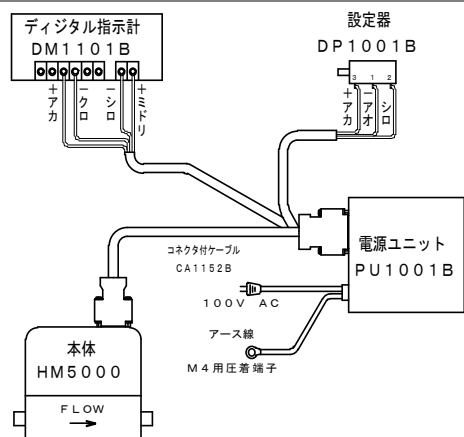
ディジタル指示計
DM1101B

+ アカ
− クロ
− シロ
+ ミドリ

設定器
DP1001B

3 1 2
+ アカ
− アオ
シロ

コネクタ付ケーブル
CA1152B

電源ユニット
PU1001B

100V AC

アース線

M4用圧着端子

本体
HM5000

FLOW
→